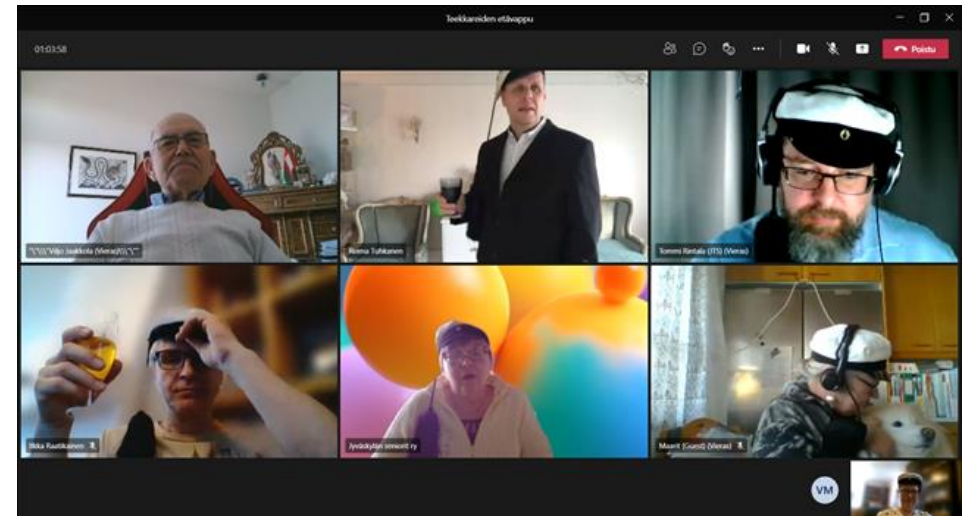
Teekkareiden etävappu

01:03:58

Poistu

¯\_(ツ)_/¯ Viljo Jaakkola (Vieras) ¯\_(ツ)_/¯

Risma Tuhkanen

Tommi Rintala (ITS) (Vieras)

Ilkka Rautiainen

Jyväskylän seniorit ry

Maarit (Guest) (Vieras)

VM